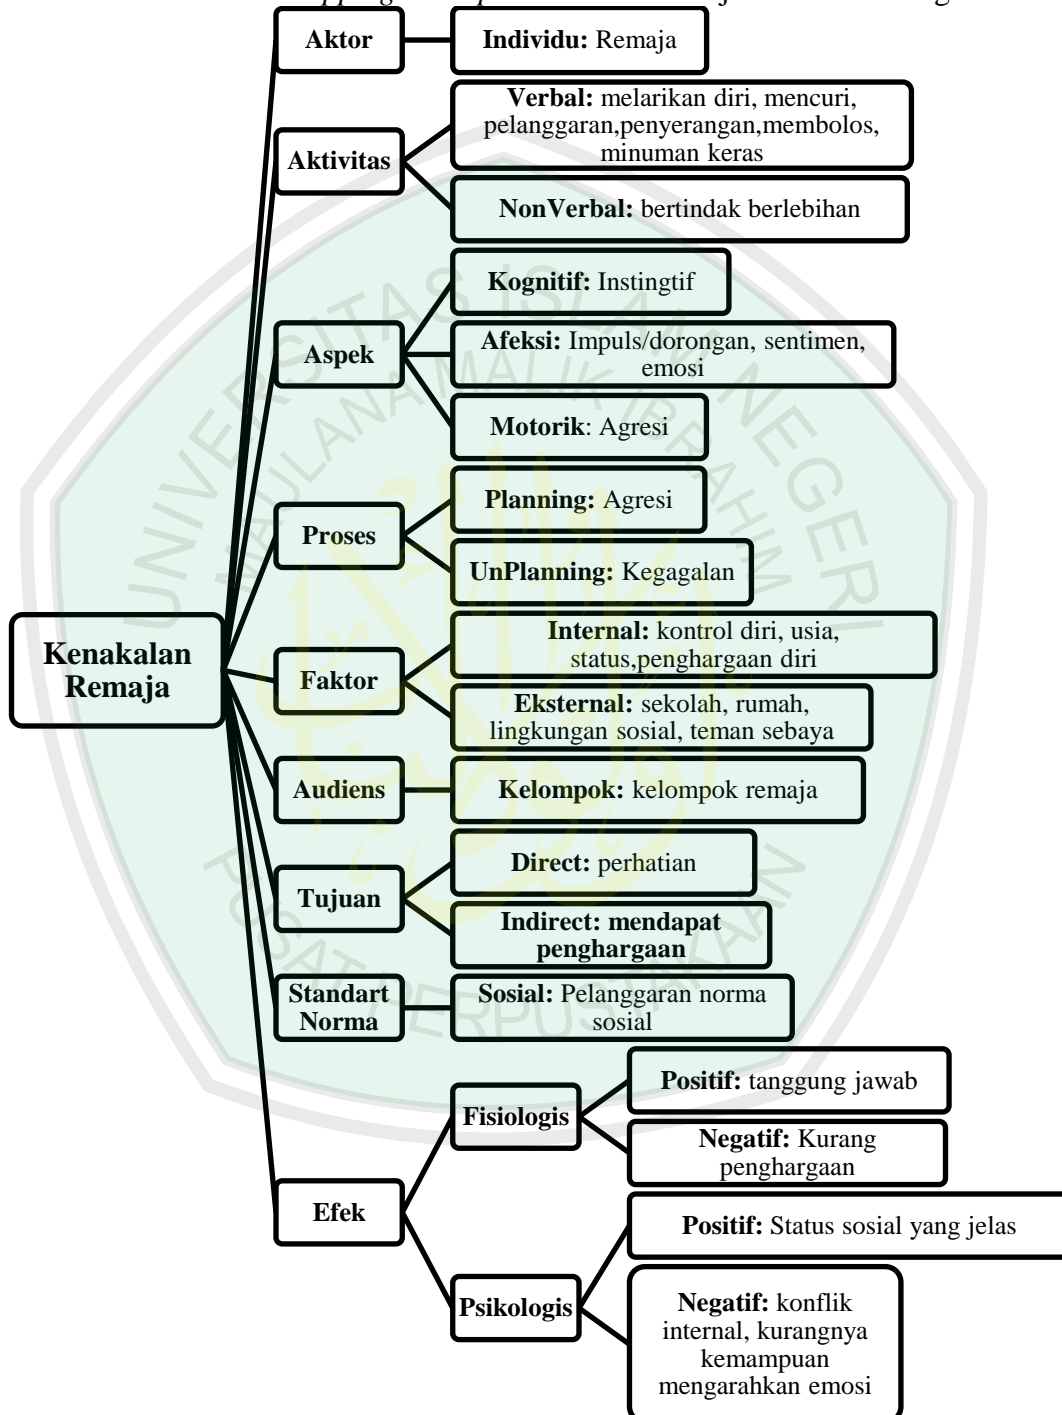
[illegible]

Kenakalan Remaja

Aktor

Individu: Remaja

Aktivitas

Verbal: melarikan diri, mencuri, pelanggaran,penyerangan,membolos, minuman keras

NonVerbal: bertindak berlebihan

Aspek

Kognitif: Instingtif

Afeksi: Impuls/dorongan, sentimen, emosi

Motorik: Agresi

Proses

Planning: Agresi

UnPlanning: Kegagalan

Faktor

Internal: kontrol diri, usia, status,penghargaan diri

Eksternal: sekolah, rumah, lingkungan sosial, teman sebaya

Audiens

Kelompok: kelompok remaja

Tujuan

Direct: perhatian

Indirect: mendapat penghargaan

Standart Norma

Sosial: Pelanggaran norma sosial

Efek

Fisiologis

Positif: tanggung jawab

Negatif: Kurang penghargaan

Psikologis

Positif: Status sosial yang jelas

Negatif: konflik internal, kurangnya kemampuan mengarahkan emosi

UNIVERSITAS ISLAM NEGERI MAULANA MALIK IBRAHIM

PUSAT PERPUSTAKAAN